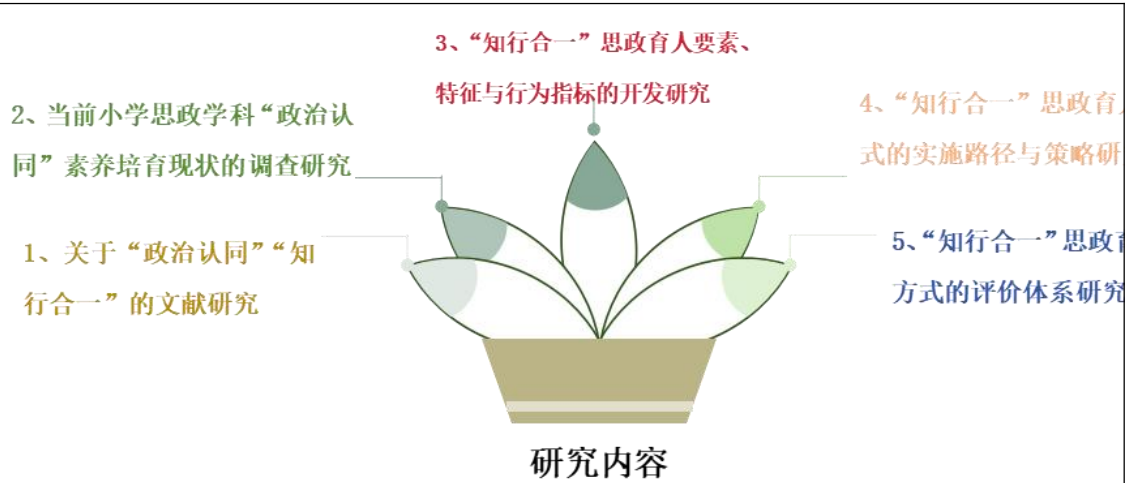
3、“知行合一”思政育人要素、特征与行为指标的开发研究

2、当前小学思政学科“政治认同”素养培育现状的调查研究

4、“知行合一”思政育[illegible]式的实施路径与策略研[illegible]

1、关于“政治认同”“知行合一”的文献研究

5、“知行合一”思政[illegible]方式的评价体系研究

研究内容